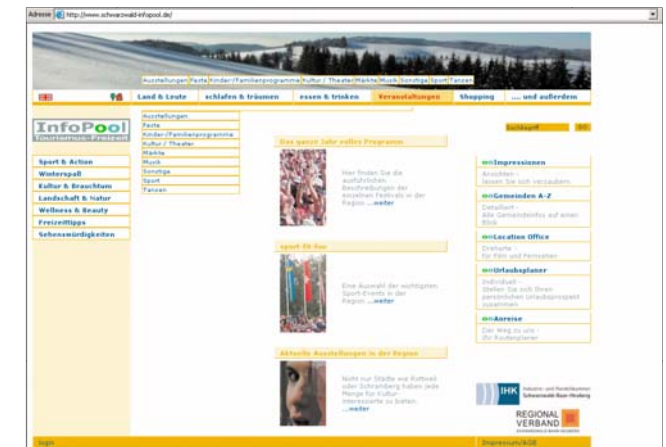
Adresse http://www.schwarzwald-infopool.de/

Ausstellungen | Feste | Kinder-/Familienprogramme | Kultur / Theater | Märkte | Musik | Sonstige | Sport | Tanzen

Land & Leute | schlafen & träumen | essen & trinken | Veranstaltungen | Shopping | ... und außerdem

InfoPool
Tourismus-Freizeit

Sport & Action
Winterspaß
Kultur & Brauchtum
Landschaft & Natur
Wellness & Beauty
Freizeittipps
Sehenswürdigkeiten

Ausstellungen
Feste
Kinder-/Familienprogramme
Kultur / Theater
Märkte
Musik
Sonstige
Sport
Tanzen

Suchbegriff GO

Das ganze Jahr volles Programm

Hier finden Sie die ausführlichen Beschreibungen der einzelnen Festivals in der Region. ...weiter

sport & fun

Eine Auswahl der wichtigsten Sport-Events in der Region. ...weiter

Aktuelle Ausstellungen in der Region

Nicht nur Städte wie Rottweil oder Schramberg haben jede Menge für Kultur-Interessierte zu bieten. ...weiter

Impressionen
Ansichten - lassen Sie sich verzaubern

Gemeinden A-Z
Detailiert - Alle Gemeindeinfos auf einen Blick

Location Office
Drehorte - für Film und Fernsehen

Urlaubsplaner
Individuell - Stellen Sie sich Ihren persönlichen Urlaubsprospekt zusammen

Anreise
Der Weg zu uns - Ihr Routenplaner

IHK Industrie- und Handelskammer Schwarzwald-Baar-Heuberg

REGIONAL VERBAND

login

Impressum/AGB